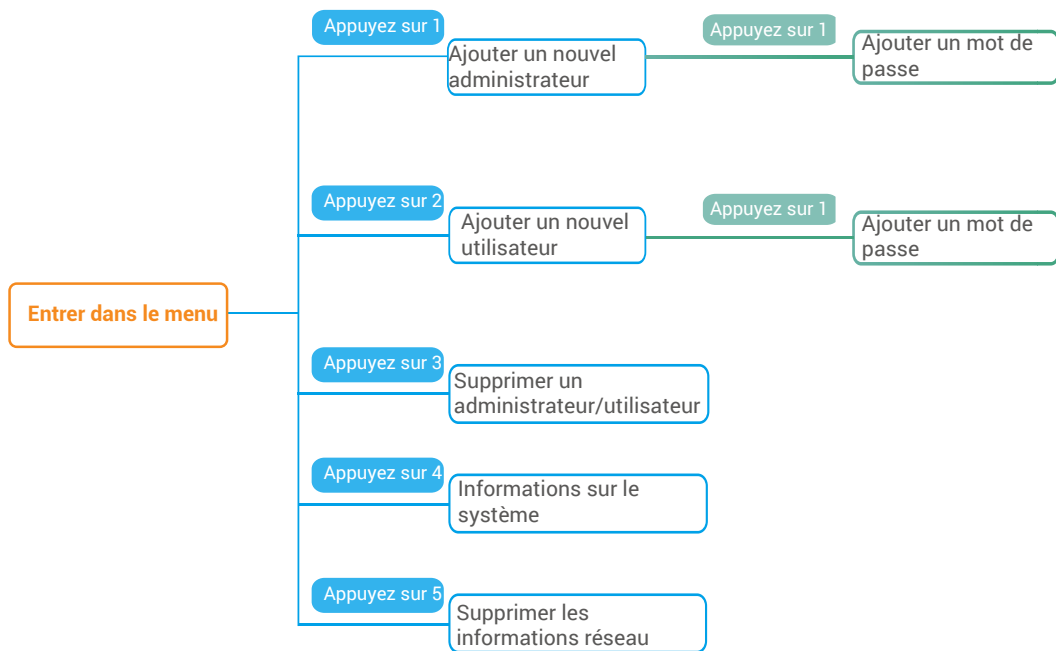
Entrer dans le menu

Appuyez sur 1
Ajouter un nouvel administrateur
Appuyez sur 1
Ajouter un mot de passe

Appuyez sur 2
Ajouter un nouvel utilisateur
Appuyez sur 1
Ajouter un mot de passe

Appuyez sur 3
Supprimer un administrateur/utilisateur

Appuyez sur 4
Informations sur le système

Appuyez sur 5
Supprimer les informations réseau